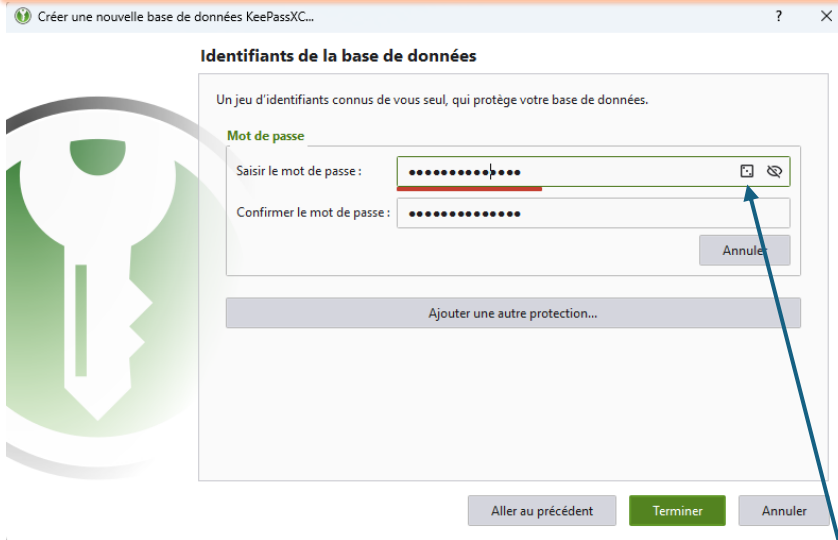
Créer une nouvelle base de données KeePassXC...

?

Identifiants de la base de données

Un jeu d'identifiants connus de vous seul, qui protège votre base de données.

Mot de passe

Saisir le mot de passe : ●●●●●●●●●●●●●●

Confirmer le mot de passe : ●●●●●●●●●●●●●●

Annuler

Ajouter une autre protection...

Aller au précédent

Terminer

Annuler